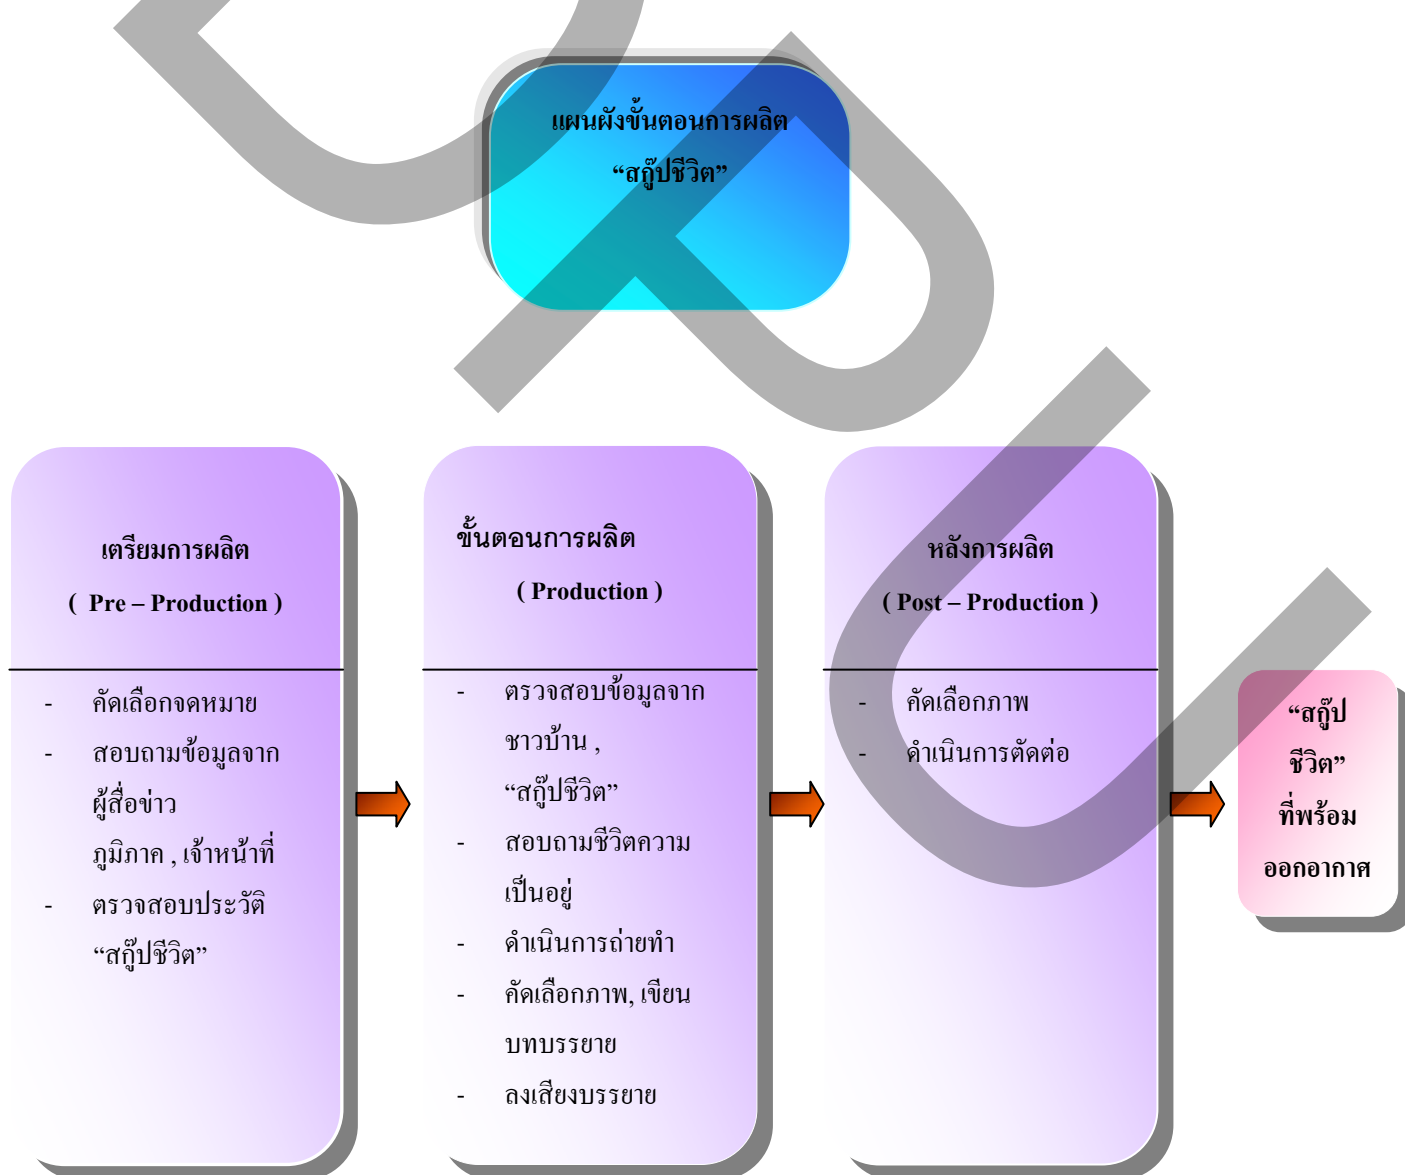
แผนผังขั้นตอนการผลิต
“สกู๊ปชีวิต”

เตรียมการผลิต
( Pre – Production )

- คัดเลือกจดหมาย
- สอบถามข้อมูลจากผู้สื่อข่าว ภูมิภาค , เจ้าหน้าที่
- ตรวจสอบประวัติ “สกู๊ปชีวิต”

ขั้นตอนการผลิต
( Production )

- ตรวจสอบข้อมูลจาก ชาวบ้าน , “สกู๊ปชีวิต”
- สอบถามชีวิตความเป็นอยู่
- ดำเนินการถ่ายทำ
- คัดเลือกภาพ, เขียนบทบรรยาย
- ลงเสียงบรรยาย

หลังการผลิต
( Post – Production )

- คัดเลือกภาพ
- ดำเนินการตัดต่อ

“สกู๊ป ชีวิต” ที่พร้อม ออกอากาศ